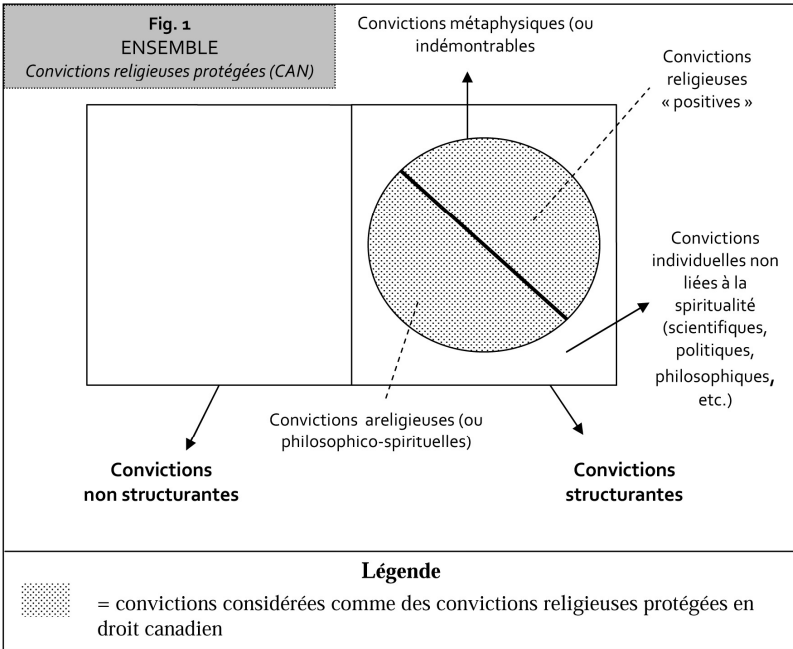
Fig. 1
ENSEMBLE
Convictions religieuses protégées (CAN)

Convictions métaphysiques (ou indémontrables

Convictions religieuses « positives »

Convictions individuelles non liées à la spiritualité (scientifiques, politiques, philosophiques, etc.)

Convictions areligieuses (ou philosophico-spirituelles)

Convictions non structurantes

Convictions structurantes

Légende

= convictions considérées comme des convictions religieuses protégées en droit canadien